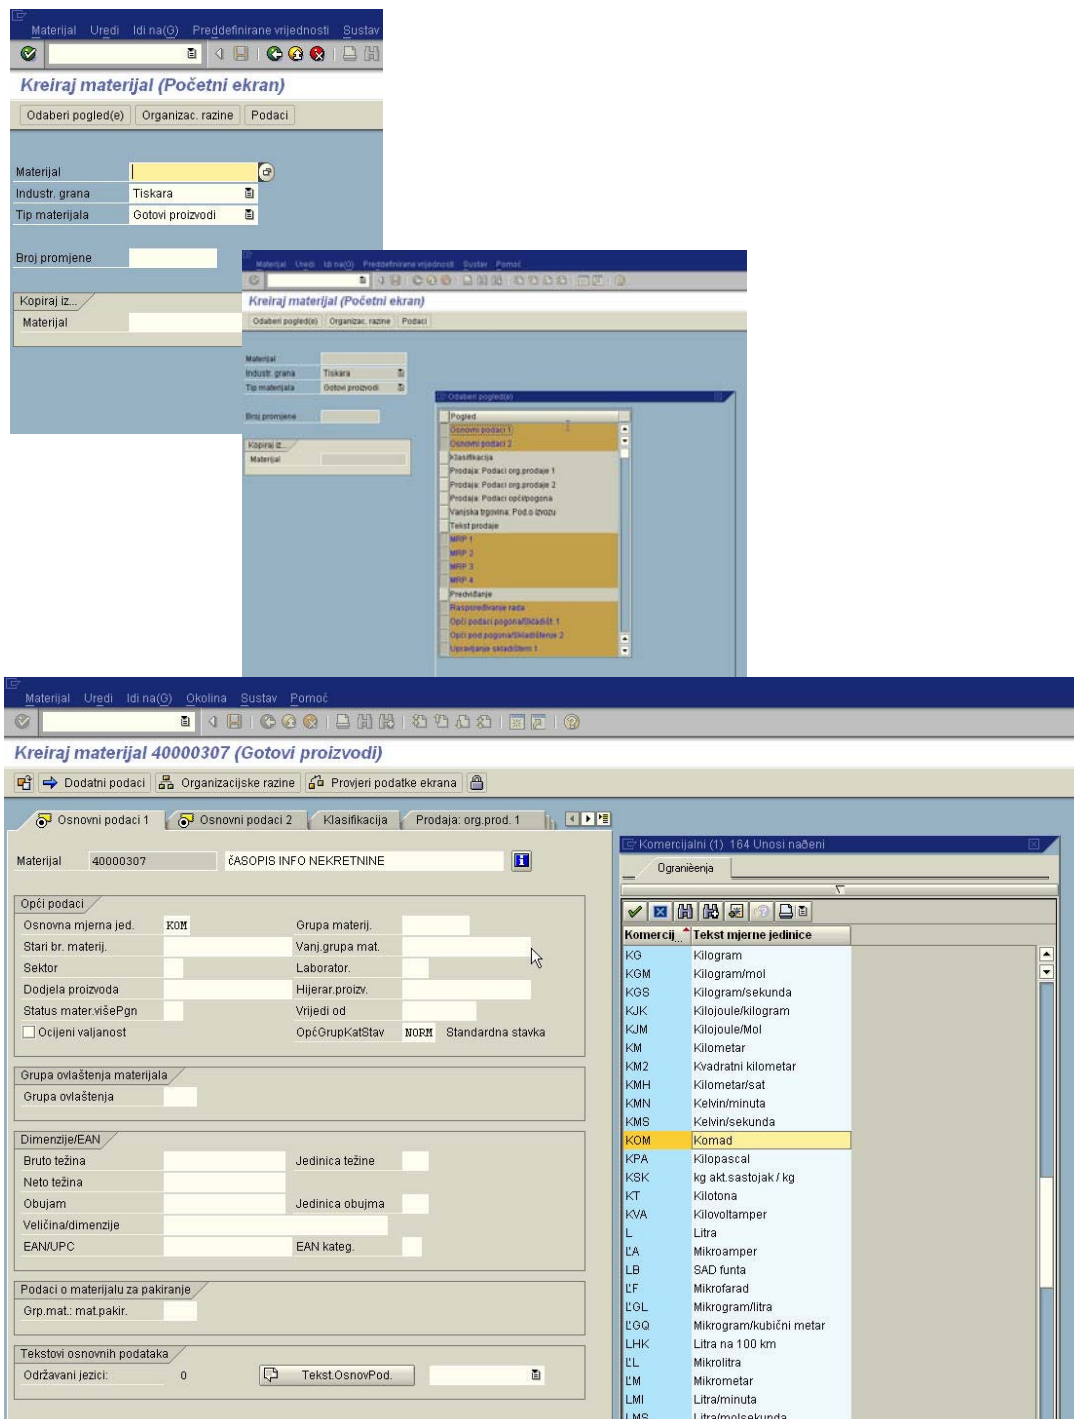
Materijal Uredi Idi na(G) Preddefinirane vrijednosti Sustav

Kreiraj materijal (Početni ekran)

Odaberi pogled(e) Organizac. razine Podaci

Materijal
Industr. grana Tiskara
Tip materijala Gotovi proizvodi

Broj promjene

Kopiraj iz...
Materijal

Materijal Uredi Idi na(G) Preddefinirane vrijednosti Sustav Pomoć

Kreiraj materijal (Početni ekran)

Odaberi pogled(e) Organizac. razine Podaci

Materijal
Industr. grana Tiskara
Tip materijala Gotovi proizvodi

Broj promjene

Kopiraj iz...
Materijal

Odaberi pogled(e)

Pogled
Osnovni podaci 1
Osnovni podaci 2
Klasifikacija
Prodaja: Podaci org.prodaje 1
Prodaja: Podaci org.prodaje 2
Prodaja: Podaci općih/pogona
Vanjska trgovina: Pod.o izvozu
Tekst prodaje
MRP 1
MRP 2
MRP 3
MRP 4
Predviđanje
Raspoređivanje rada
Opći podaci pogona/Skladišt. 1
Opći pod.pogona/Skladištenje 2
Upravljanje skladištem 1

Materijal Uredi Idi na(G) Okolina Sustav Pomoć

Kreiraj materijal 40000307 (Gotovi proizvodi)

Dodatni podaci Organizacijske razine Provjeri podatke ekrana

Osnovni podaci 1 Osnovni podaci 2 Klasifikacija Prodaja: org.prod. 1

Materijal 40000307 ČASOPIS INFO NEKRETNINE

Opći podaci
Osnovna mjerna jed. KOM Grupa materij.
Stari br. materij. Vanj.grupa mat.
Sektor Laborator.
Dodjela proizvoda Hijerar.proizv.
Status mater.višePgn Vrijedi od
Ocijeni valjanost OpćGrupKatStav NORM Standardna stavka

Grupa ovlaštenja materijala
Grupa ovlaštenja

Dimenzije/EAN
Bruto težina Jedinica težine
Neto težina
Obujam Jedinica obujma
Veličina/dimenzije
EAN/UPC EAN kateg.

Podaci o materijalu za pakiranje
Grp.mat.: mat.pakir.

Tekstovi osnovnih podataka
Održavani jezici: 0 Tekst.OsnovPod.

Komercijalni (1) 164 Unosi nađeni

Ograničenja

| Komercij... | Tekst mjerne jedinice |
|---|---|
| KG | Kilogram |
| KGM | Kilogram/mol |
| KGS | Kilogram/sekunda |
| KJK | Kilojoule/kilogram |
| KJM | Kilojoule/Mol |
| KM | Kilometar |
| KM2 | Kvadratni kilometar |
| KMH | Kilometar/sat |
| KMN | Kelvin/minuta |
| KMS | Kelvin/sekunda |
| KOM | Komad |
| KPA | Kilopascal |
| KSK | kg akt.sastojak / kg |
| KT | Kilotona |
| KVA | Kilovoltamper |
| L | Litra |
| ĽA | Mikroamper |
| LB | SAD funta |
| ĽF | Mikrofarad |
| ĽGL | Mikrogram/litra |
| ĽGQ | Mikrogram/kubični metar |
| LHK | Litra na 100 km |
| ĽL | Mikrolitra |
| ĽM | Mikrometar |
| LMI | Litra/minuta |
| LMS | Litra/molsekunda |